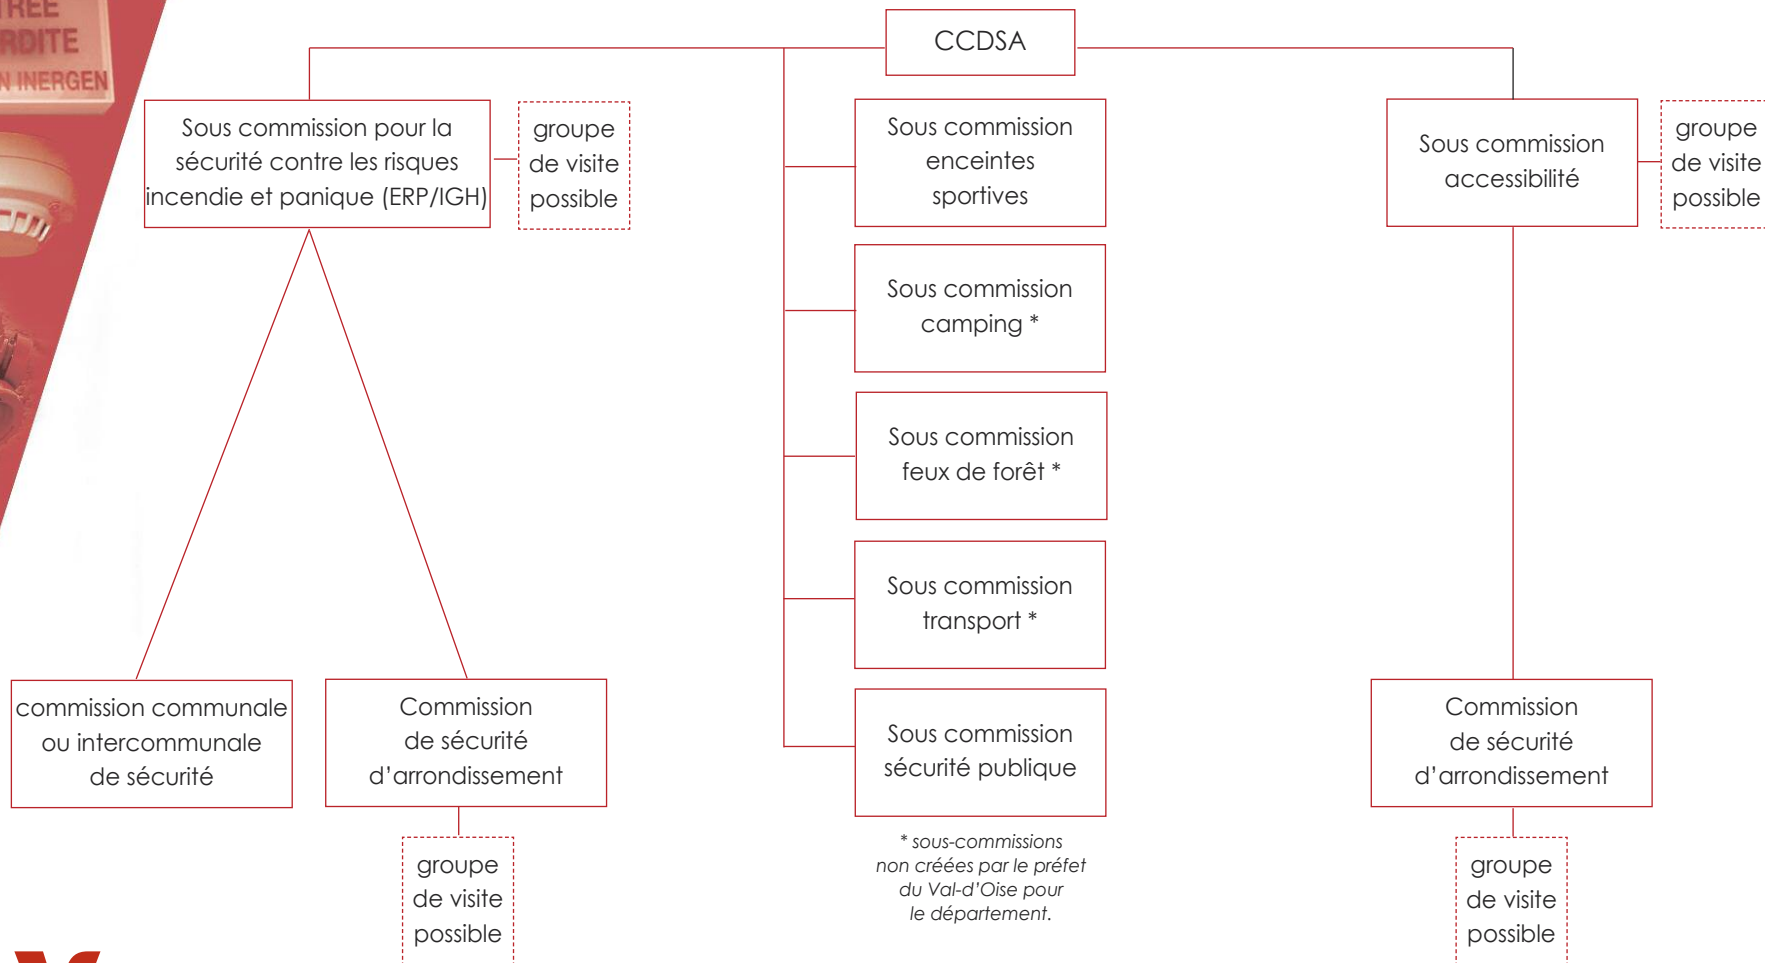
TREE
RDITE
N INERGEN

CCDSA

Sous commission pour la sécurité contre les risques incendie et panique (ERP/IGH)

groupe de visite possible

Sous commission enceintes sportives

Sous commission camping *

Sous commission feux de forêt *

Sous commission transport *

Sous commission sécurité publique

* sous-commissions non créées par le préfet du Val-d'Oise pour le département.

Sous commission accessibilité

groupe de visite possible

commission communale ou intercommunale de sécurité

Commission de sécurité d'arrondissement

groupe de visite possible

Commission de sécurité d'arrondissement

groupe de visite possible